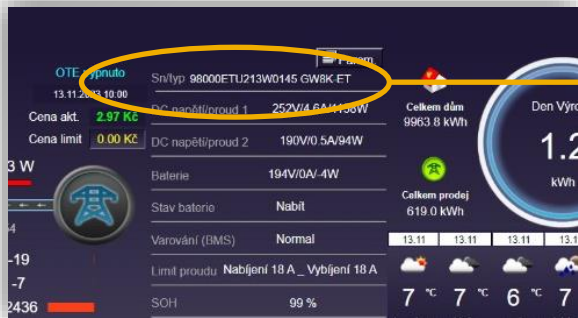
OTE: vypnuto
13.11.2023 10:00
Cena akt. 2.97 Kč
Cena limit 0.00 Kč
3 W
-19
-7
2436

Param
Sn/typ 98000ETU213W0145 GW8K-ET
DC napětí/proud 1 252V/4.6A/1158W
DC napětí/proud 2 190V/0.5A/94W
Baterie 194V/0A/-4W
Stav baterie Nabít
Varování (BMS) Normal
Limit proudu Nabíjení 18 A _ Vybíjení 18 A
SOH 99 %

Celkem dům
9963.8 kWh
Celkem prodej
619.0 kWh
Den Výro
1.2
kWh
13.11 13.11 13.11 13.11
7 °C 7 °C 6 °C 7